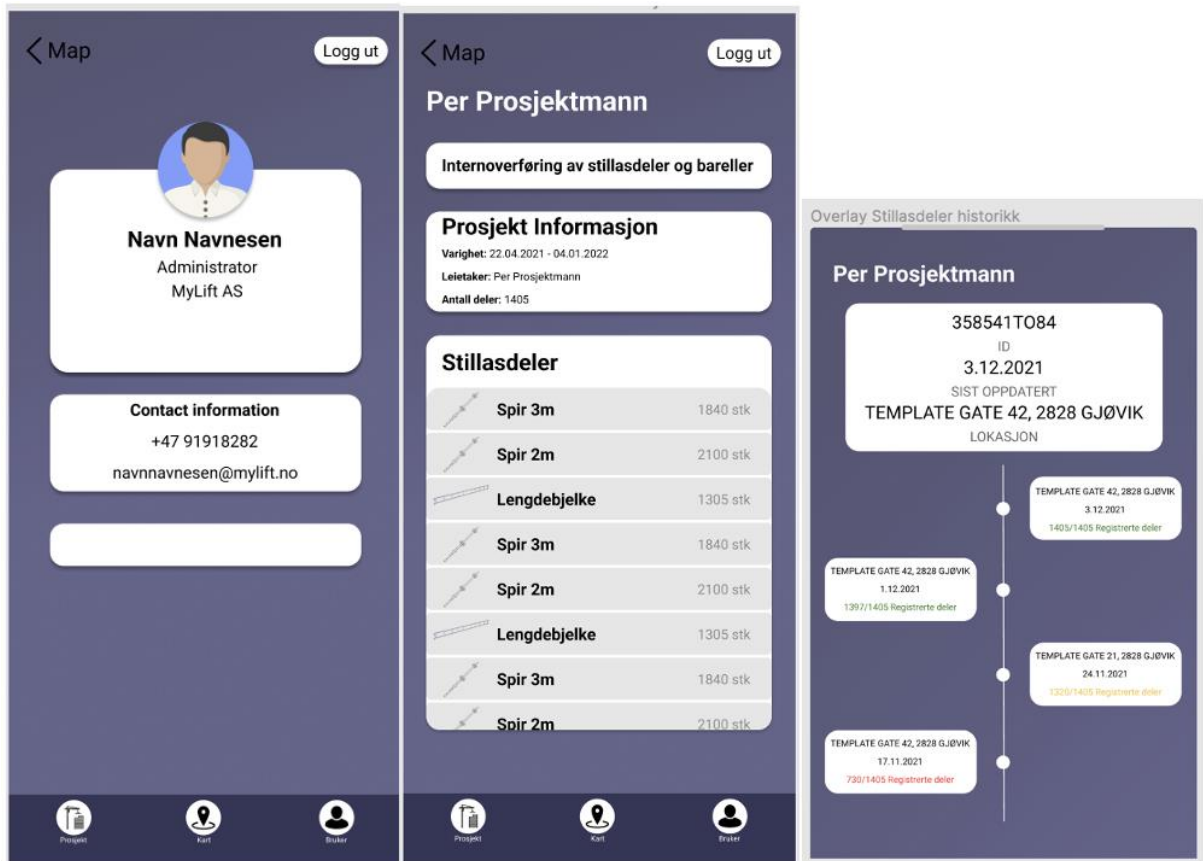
Map

Logg ut

Navn Navnesen
Administrator
MyLift AS

Contact information
+47 91918282
navnnavnesen@mylift.no

Prosjekt Kart Bruker

Map

Logg ut

Per Prosjektmann

Internoverføring av stillasdeler og bareller

Prosjekt Informasjon
Varighet: 22.04.2021 - 04.01.2022
Leietaker: Per Prosjektmann
Antall deler: 1405

Stillasdeler

| | | |
|---|---|---|
| | Spir 3m | 1840 stk |
| | Spir 2m | 2100 stk |
| | Lengdebjelke | 1305 stk |
| | Spir 3m | 1840 stk |
| | Spir 2m | 2100 stk |
| | Lengdebjelke | 1305 stk |
| | Spir 3m | 1840 stk |
| | Spir 2m | 2100 stk |

Prosjekt Kart Bruker

Overlay Stillasdeler historikk

Per Prosjektmann

358541TO84
ID
3.12.2021
SIST OPPDATERT
TEMPLATE GATE 42, 2828 GJØVIK
LOKASJON

TEMPLATE GATE 42, 2828 GJØVIK
3.12.2021
1405/1405 Registrerte deler

TEMPLATE GATE 42, 2828 GJØVIK
1.12.2021
1397/1405 Registrerte deler

TEMPLATE GATE 21, 2828 GJØVIK
24.11.2021
1320/1405 Registrerte deler

TEMPLATE GATE 42, 2828 GJØVIK
17.11.2021
730/1405 Registrerte deler